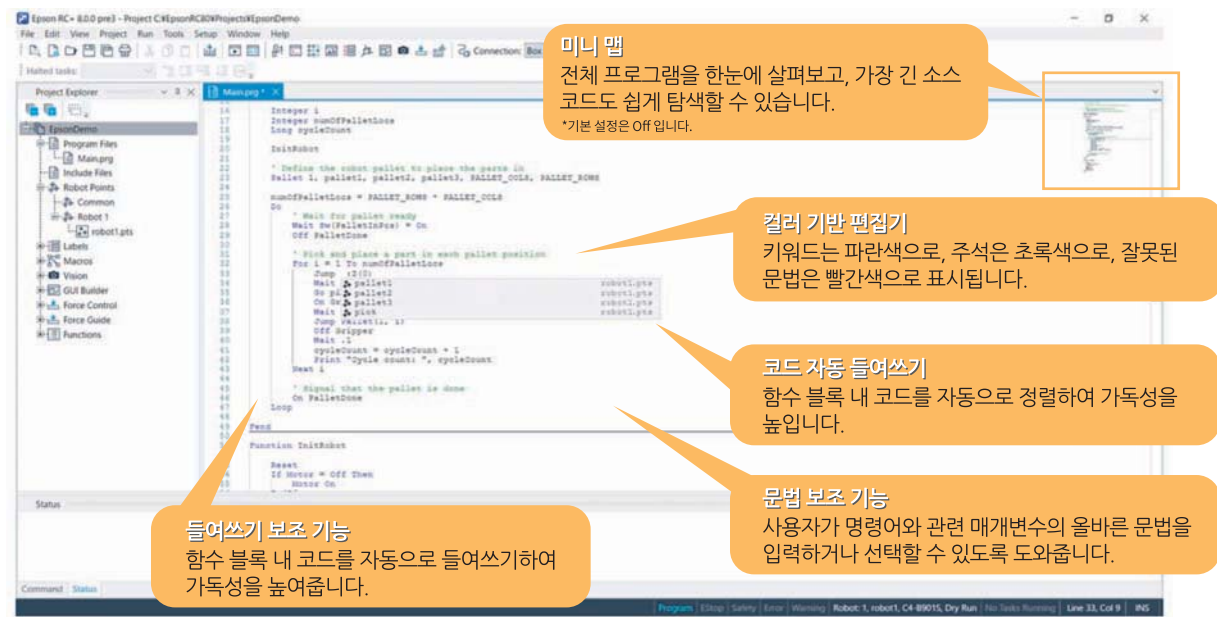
Epson RC+ 8.0.0 pre3 - Project C:¥EpsonRC80¥Projects¥EpsonDemo

File Edit View Project Run Tools Setup Window Help

Connection: Box

Halted tasks:

Project Explorer

EpsonDemo
Program Files
Main.prg
Include Files
Robot Points
Common
Robot 1
robot1.pts
Labels
Macros
Vision
GUI Builder
Force Control
Force Guide
Functions

Main.prg *

16 Integer i
17 Integer numOfPalletLocs
18 Long cycleCount
19
20 InitRobot
21
22 ' Define the robot pallet to place the parts in
23 Pallet 1, pallet1, pallet2, pallet3, PALLET_COLS, PALLET_ROWS
24
25 numOfPalletLocs = PALLET_ROWS * PALLET_COLS
26 Do
27 ' Wait for pallet ready
28 Wait Sw(PalletInPos) = On
29 Off PalletDone
30
31 ' Pick and place a part in each pallet position
32 For i = 1 To numOfPalletLocs
33 Jump :Z(0)
34 Wait pallet1 robot1.pts
35 Go pa pallet2 robot1.pts
36 On Gr pallet3 robot1.pts
37 Wait pick robot1.pts
38 Jump Pallet(1, i)
39 Off Gripper
40 Wait .1
41 cycleCount = cycleCount + 1
42 Print "Cycle count: ", cycleCount
43 Next i
44
45 ' Signal that the pallet is done
46 On PalletDone
47 Loop
48
49 Fend
50
Function InitRobot

Reset
If Motor = Off Then
Motor On

Status

Command Status

Program EStop Safety Error Warning Robot: 1, robot1, C4-B901S, Dry Run No Tasks Running Line 33, Col 9 INS

미니 맵
전체 프로그램을 한눈에 살펴보고, 가장 긴 소스 코드도 쉽게 탐색할 수 있습니다.
*기본 설정은 Off 입니다.

컬러 기반 편집기
키워드는 파란색으로, 주석은 초록색으로, 잘못된 문법은 빨간색으로 표시됩니다.

코드 자동 들여쓰기
함수 블록 내 코드를 자동으로 정렬하여 가독성을 높입니다.

문법 보조 기능
사용자가 명령어와 관련 매개변수의 올바른 문법을 입력하거나 선택할 수 있도록 도와줍니다.

들여쓰기 보조 기능
함수 블록 내 코드를 자동으로 들여쓰기하여 가독성을 높여줍니다.